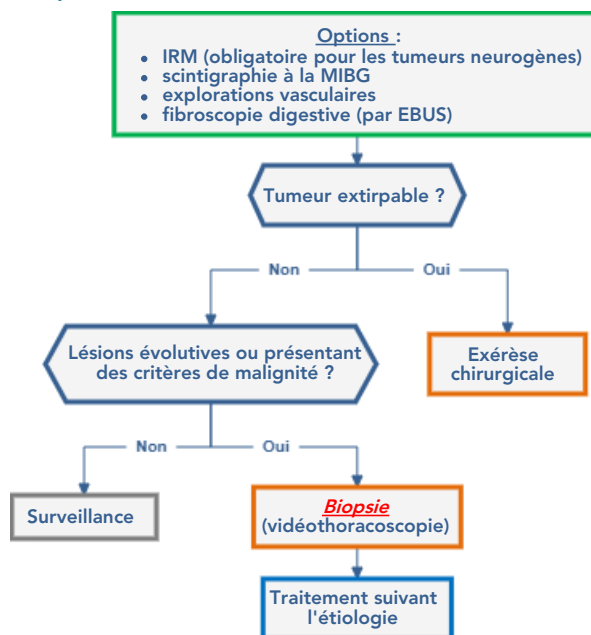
Options :

- IRM (obligatoire pour les tumeurs neurogènes)
- scintigraphie à la MIBG
- explorations vasculaires
- fibroscopie digestive (par EBUS)

Tumeur extirpable ?

Non

Oui

Lésions évolutives ou présentant des critères de malignité ?

Exérèse chirurgicale

Non

Oui

Surveillance

Biopsie (vidéothoracoscopie)

Traitement suivant l'étiologie